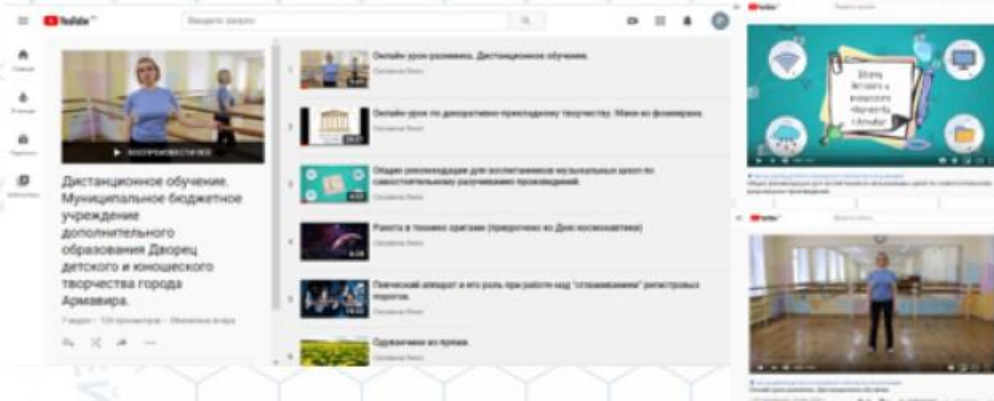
YouTube

Введите запрос

▶ ВОСПРОИЗВЕСТИ ВСЕ

Дистанционное обучение. Муниципальное бюджетное учреждение дополнительного образования Дворец детского и юношеского творчества города Армавира.

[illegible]

1 Онлайн урок разминка. Дистанционное обучение.
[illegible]

2 Онлайн-урок по декоративно-прикладному творчеству. Маки из фоамирана.
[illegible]

3 Общие рекомендации для воспитанников музыкальных школ по самостоятельному разучиванию произведений.
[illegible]

4 Ракета в технике оригами (приурочено ко Дню космонавтики)
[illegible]

5 Певческий аппарат и его роль при работе над "сглаживанием" регистровых порогов.
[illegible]

6 Одуванчики из пряжи.
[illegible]

YouTube

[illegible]

YouTube

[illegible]